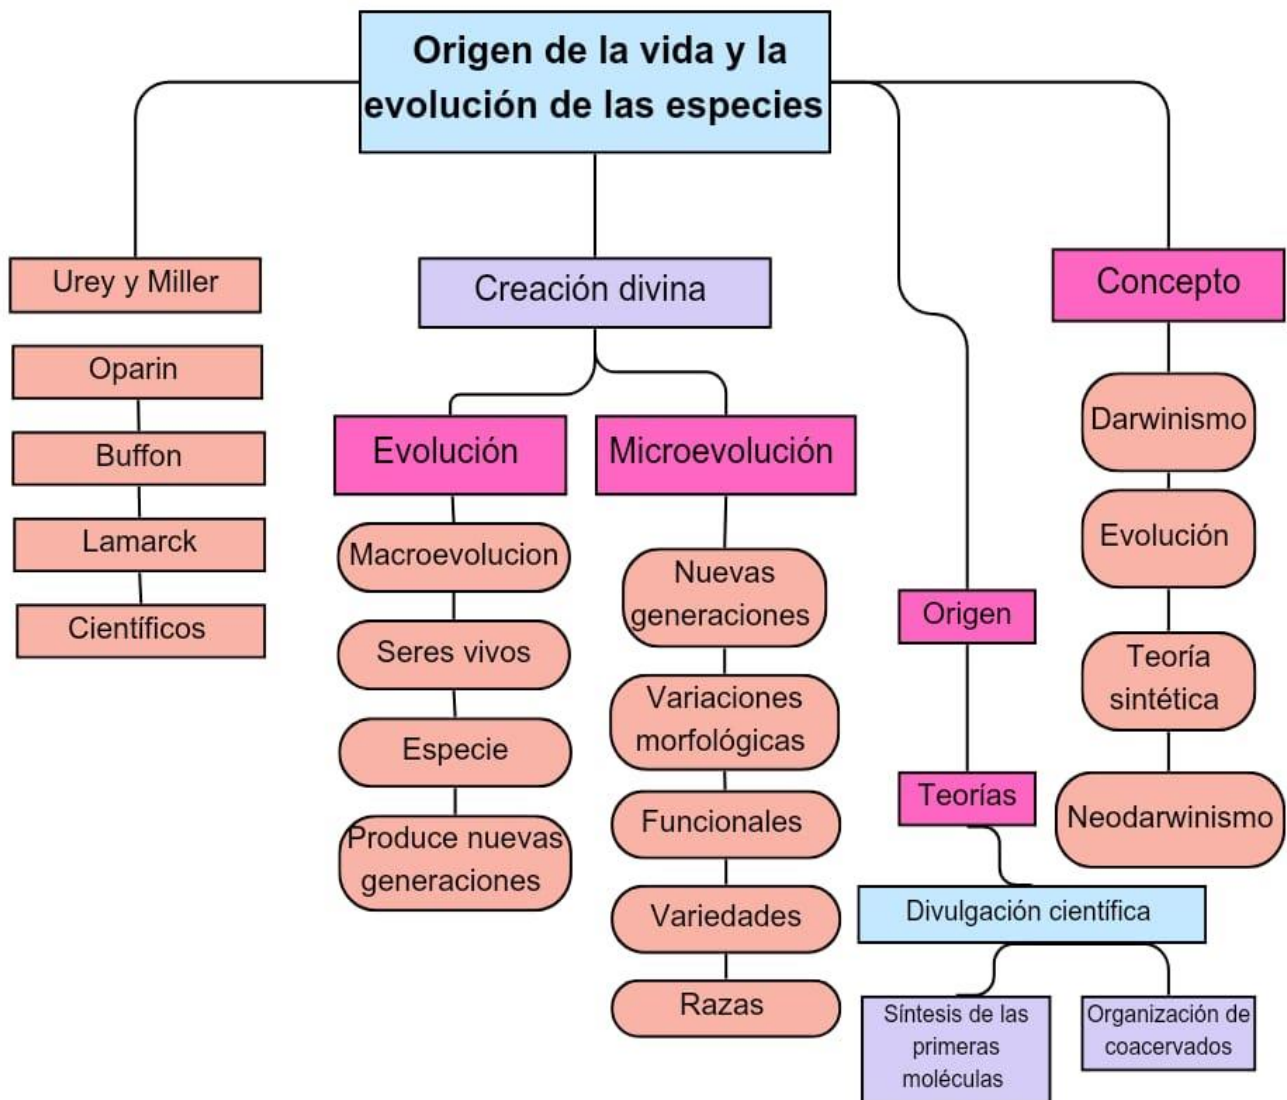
Origen de la vida y la evolución de las especies

Urey y Miller

Oparin

Buffon

Lamarck

Científicos

Creación divina

Evolución

Macroevolucion

Seres vivos

Especie

Produce nuevas generaciones

Microevolución

Nuevas generaciones

Variaciones morfológicas

Funcionales

Variedades

Razas

Origen

Teorías

Divulgación científica

Síntesis de las primeras moléculas

Organización de coacervados

Concepto

Darwinismo

Evolución

Teoría sintética

Neodarwinismo